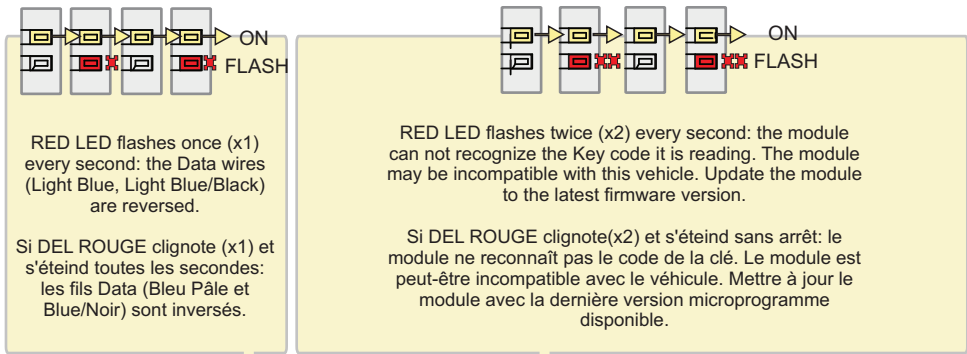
ON
FLASH

RED LED flashes once (x1) every second: the Data wires (Light Blue, Light Blue/Black) are reversed.

Si DEL ROUGE clignote (x1) et s'éteind toutes les secondes: les fils Data (Bleu Pâle et Blue/Noir) sont inversés.

ON
FLASH

RED LED flashes twice (x2) every second: the module can not recognize the Key code it is reading. The module may be incompatible with this vehicle. Update the module to the latest firmware version.

Si DEL ROUGE clignote(x2) et s'éteind sans arrêt: le module ne reconnaît pas le code de la clé. Le module est peut-être incompatible avec le véhicule. Mettre à jour le module avec la dernière version microprogramme disponible.